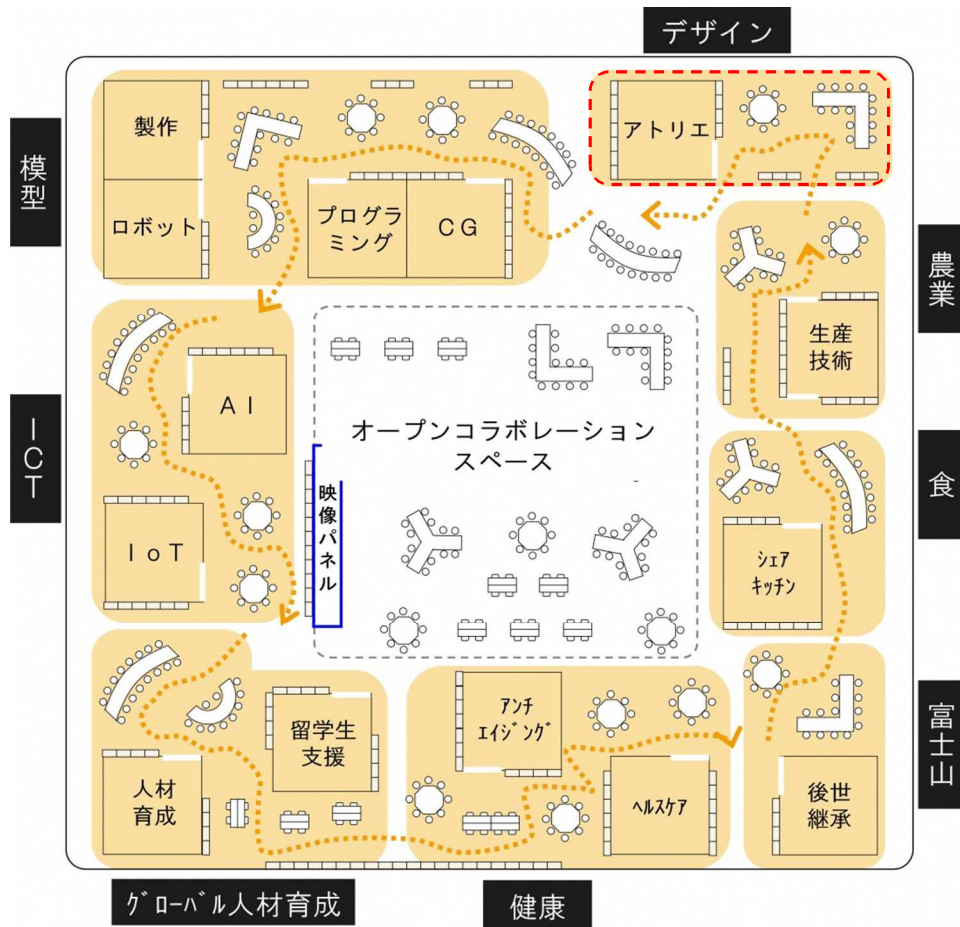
デザイン

模型

製作

ロボット

プログラミング

CG

アトリエ

農業

生産技術

ICT

AI

IoT

オープンコラボレーションスペース

映像パネル

食

シェアキッチン

富士山

後世継承

留学生支援

人材育成

アンチエイジング

ヘルスケア

グローバル人材育成

健康